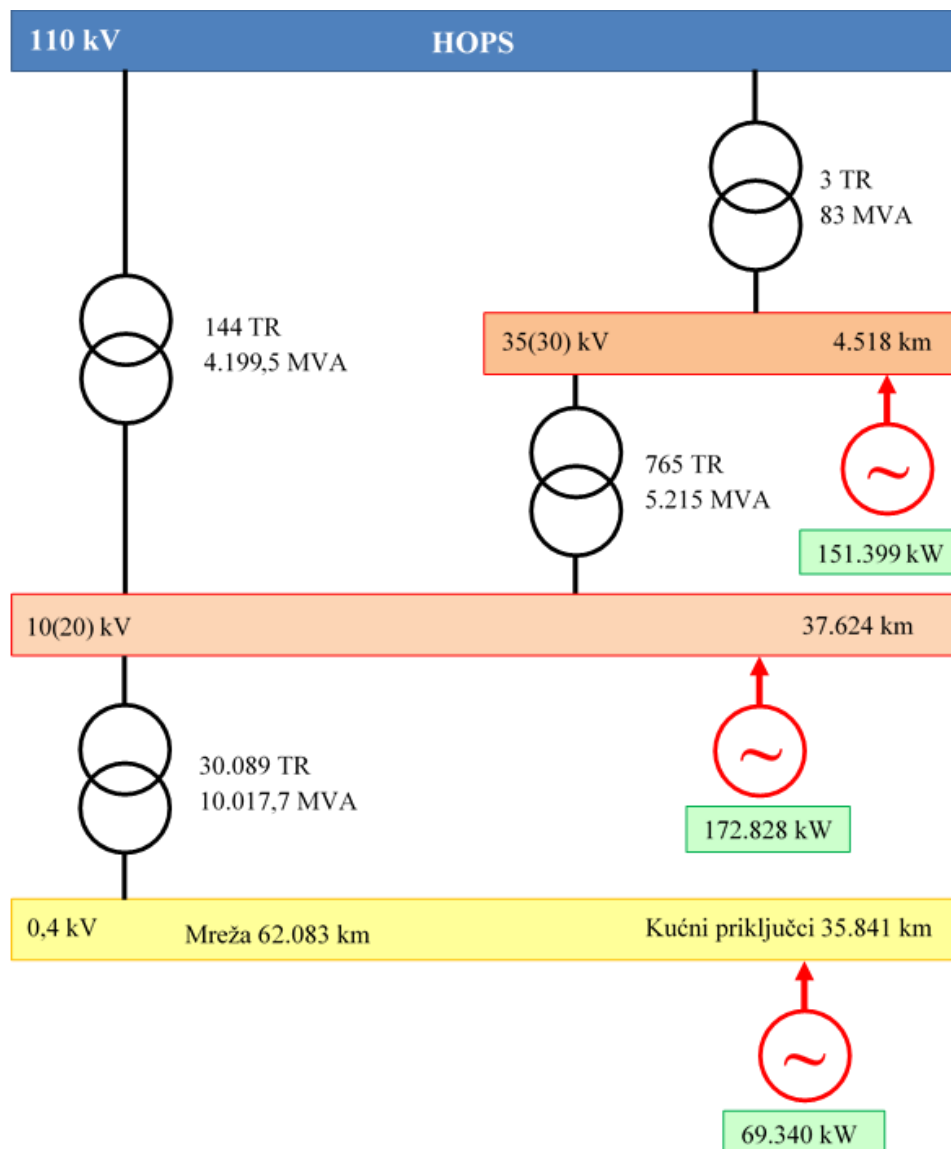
110 kV HOPS

3 TR
83 MVA

144 TR
4.199,5 MVA

35(30) kV 4.518 km

765 TR
5.215 MVA

151.399 kW

10(20) kV 37.624 km

30.089 TR
10.017,7 MVA

172.828 kW

0,4 kV Mreža 62.083 km Kućni priključci 35.841 km

69.340 kW